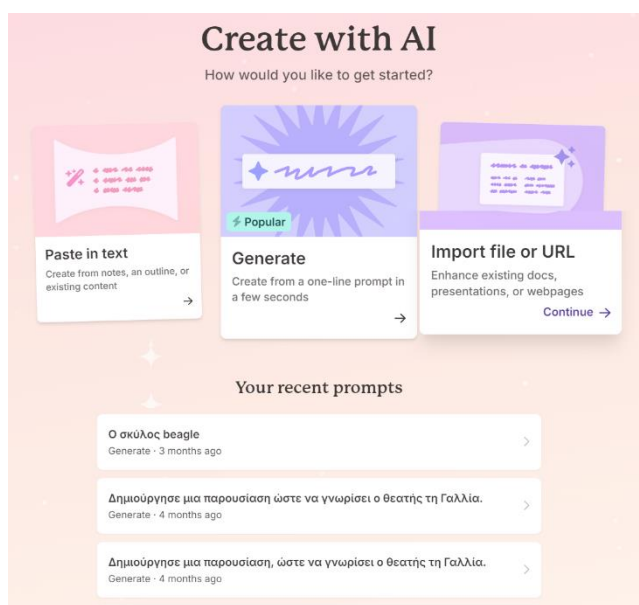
Create with AI

How would you like to get started?

Paste in text
Create from notes, an outline, or existing content
→

Popular

Generate
Create from a one-line prompt in a few seconds
→

Import file or URL
Enhance existing docs, presentations, or webpages
Continue →

Your recent prompts

Ο σκύλος beagle
Generate · 3 months ago

Δημιούργησε μια παρουσίαση ώστε να γνωρίσει ο θεατής τη Γαλλία.
Generate · 4 months ago

Δημιούργησε μια παρουσίαση, ώστε να γνωρίσει ο θεατής τη Γαλλία.
Generate · 4 months ago